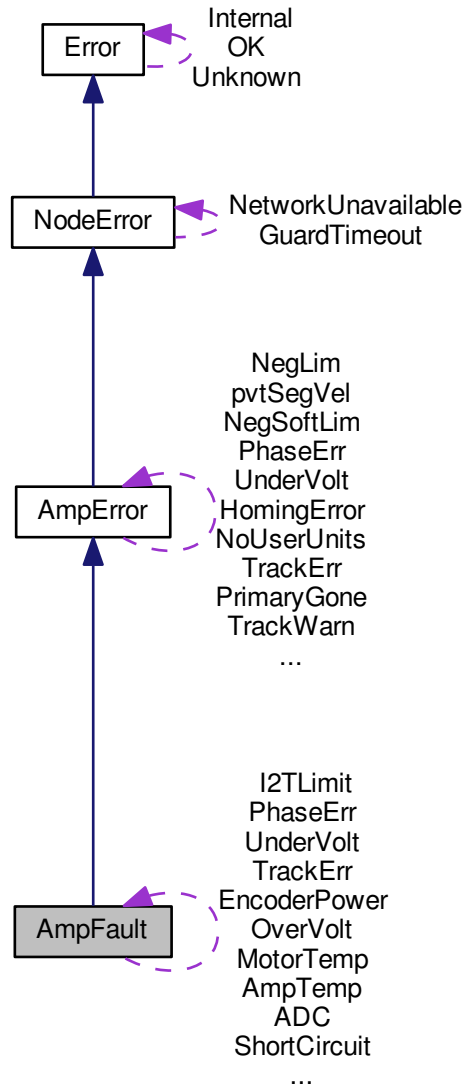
Error

Internal
OK
Unknown

NodeError

NetworkUnavailable
GuardTimeout

NegLim
pvtSegVel
NegSoftLim
PhaseErr
UnderVolt
HomingError
NoUserUnits
TrackErr
PrimaryGone
TrackWarn
...

AmpError

I2TLimit
PhaseErr
UnderVolt
TrackErr
EncoderPower
OverVolt
MotorTemp
AmpTemp
ADC
ShortCircuit
...

AmpFault